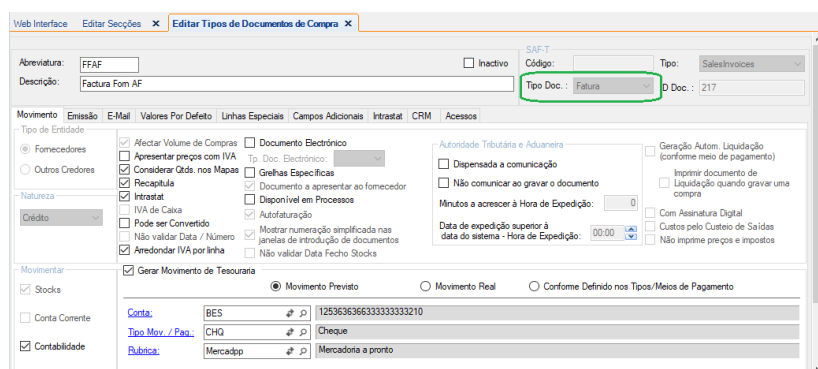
Web Interface | Editar Secções ✕ | Editar Tipos de Documentos de Compra ✕

Abreviatura: FFAF
Inactivo
Descrição: Factura Forn AF

SAF-T
Código:
Tipo: SalesInvoices
Tipo Doc.: Fatura
D Doc.: 217

Movimento | Emissão | E-Mail | Valores Por Defeito | Linhas Especiais | Campos Adicionais | Intrastat | CRM | Acessos

Tipo de Entidade
Fornecedores
Outros Credores

Natureza
Crédito

Afectar Volume de Compras
Apresentar preços com IVA
Considerar Qtds. nos Mapas
Recapitula
Intrastat
IVA de Caixa
Pode ser Convertido
Não validar Data / Número
Arredondar IVA por linha

Documento Electrónico
Tp. Doc. Electrónico:
Grelhas Específicas
Documento a apresentar ao fornecedor
Disponível em Processos
Autofaturação
Mostrar numeração simplificada nas janelas de introdução de documentos
Não validar Data Fecho Stocks

Autoridade Tributária e Aduaneira
Dispensada a comunicação
Não comunicar ao gravar o documento
Minutos a acrescer à Hora de Expedição: 0
Data de expedição superior à data do sistema - Hora de Expedição: 00:00

Geração Autom. Liquidação (conforme meio de pagamento)
Imprimir documento de Liquidação quando gravar uma compra
Com Assinatura Digital
Custos pelo Custeio de Saídas
Não imprime preços e impostos

Movimentar
Stocks
Conta Corrente
Contabilidade

Gerar Movimento de Tesouraria
Movimento Previsto
Movimento Real
Conforme Definido nos Tipos/Meios de Pagamento

Conta: BES 125363636633333333210
Tipo Mov. / Pag.: CHQ Cheque
Rubrica: Mercadpp Mercadoria a pronto